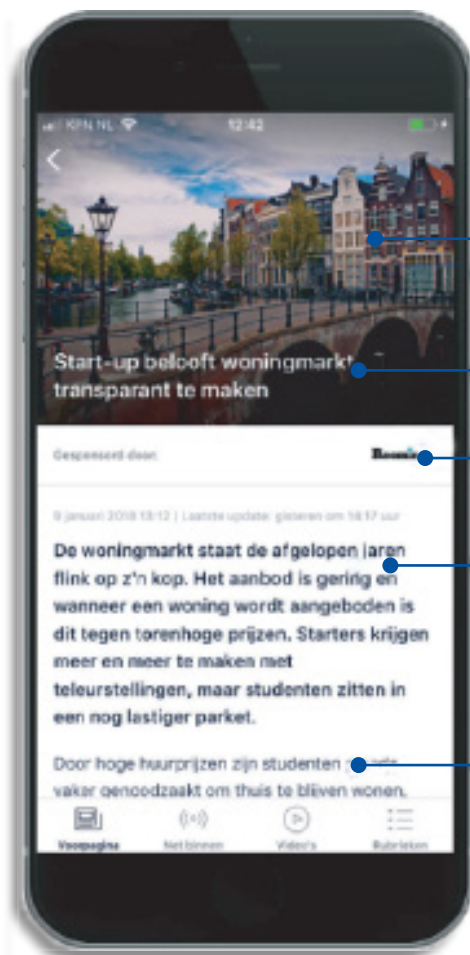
KPN NL 12:42

Start-up belooft woningmarkt transparant te maken

Gesponsord door: Room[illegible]

9 januari 2018 13:12 | Laatste update: gisteren om 18:17 uur

De woningmarkt staat de afgelopen jaren flink op z'n kop. Het aanbod is gering en wanneer een woning wordt aangeboden is dit tegen torenhoge prijzen. Starters krijgen meer en meer te maken met teleurstellingen, maar studenten zitten in een nog lastiger parket.

Door hoge huurprijzen zijn studenten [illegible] vaker genoodzaakt om thuis te blijven wonen.

Voorpagina Net binnen Video's Rubrieken